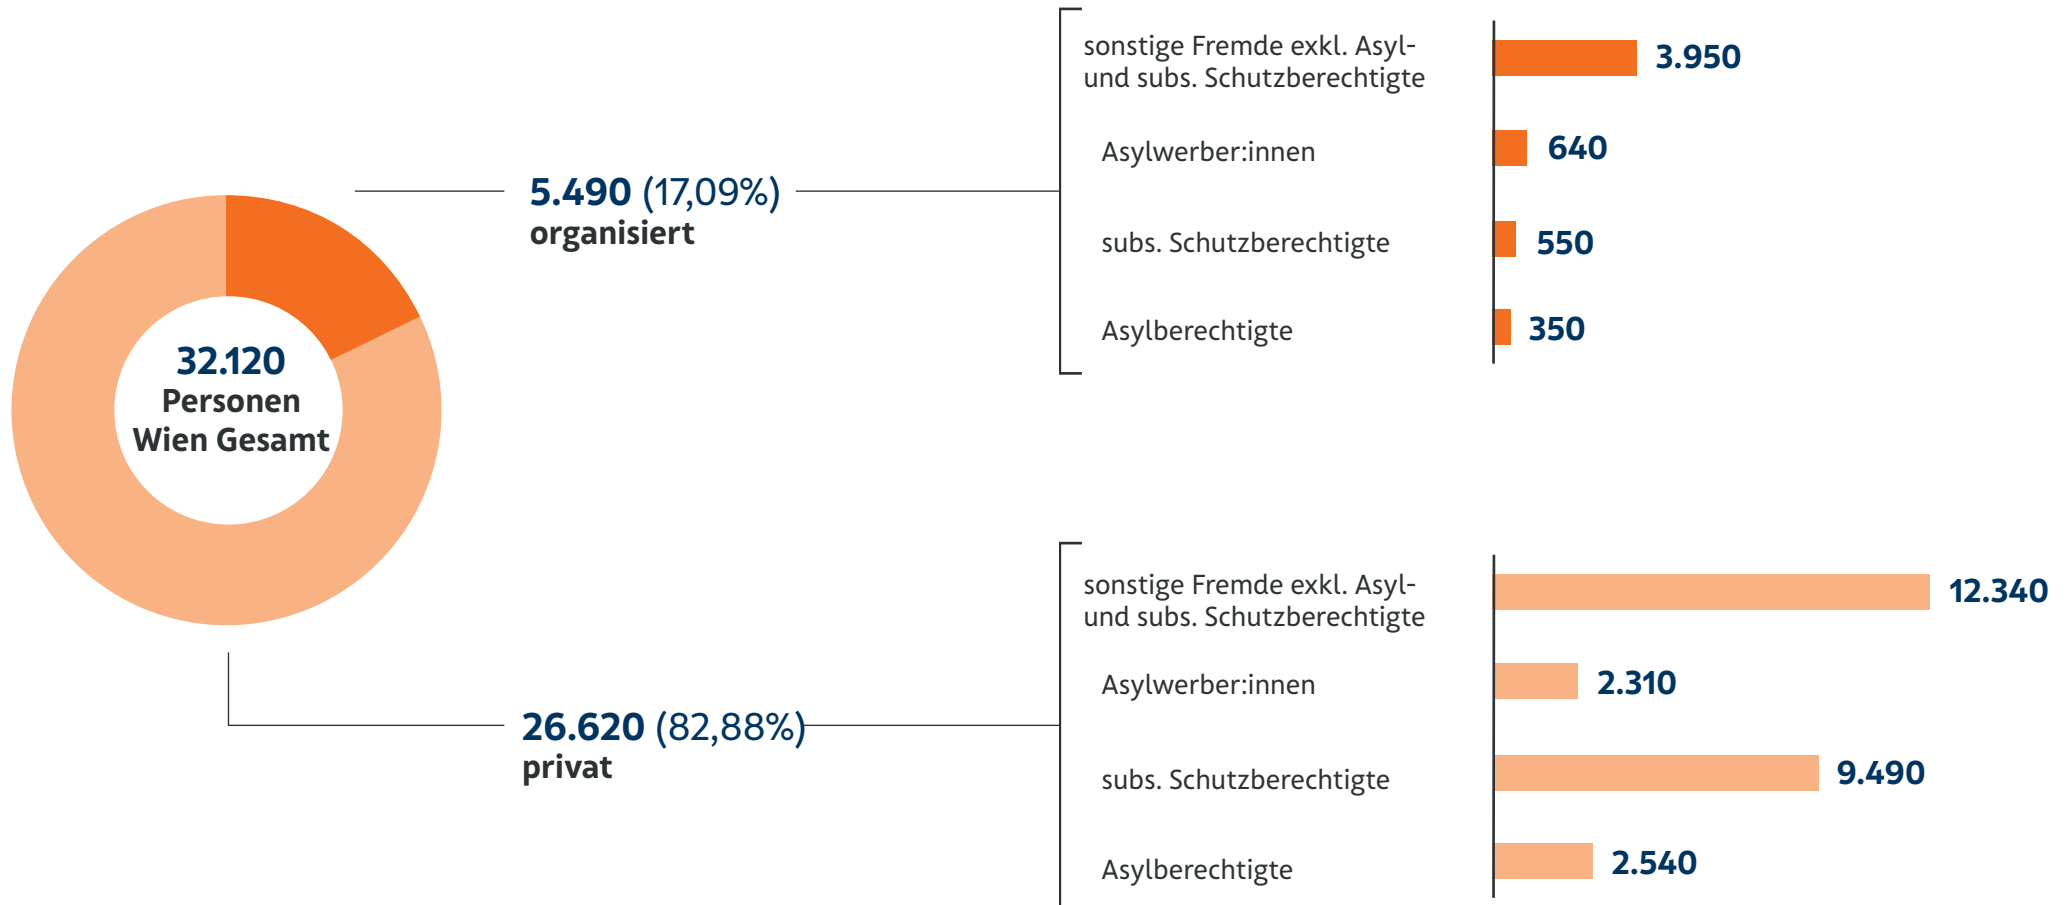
32.120
Personen
Wien Gesamt

5.490 (17,09%)
organisiert

| | |
|---|---|
| sonstige Fremde exkl. Asyl- und subs. Schutzberechtigte | 3.950 |
| Asylwerber:innen | 640 |
| subs. Schutzberechtigte | 550 |
| Asylberechtigte | 350 |

26.620 (82,88%)
privat

| | |
|---|---|
| sonstige Fremde exkl. Asyl- und subs. Schutzberechtigte | 12.340 |
| Asylwerber:innen | 2.310 |
| subs. Schutzberechtigte | 9.490 |
| Asylberechtigte | 2.540 |